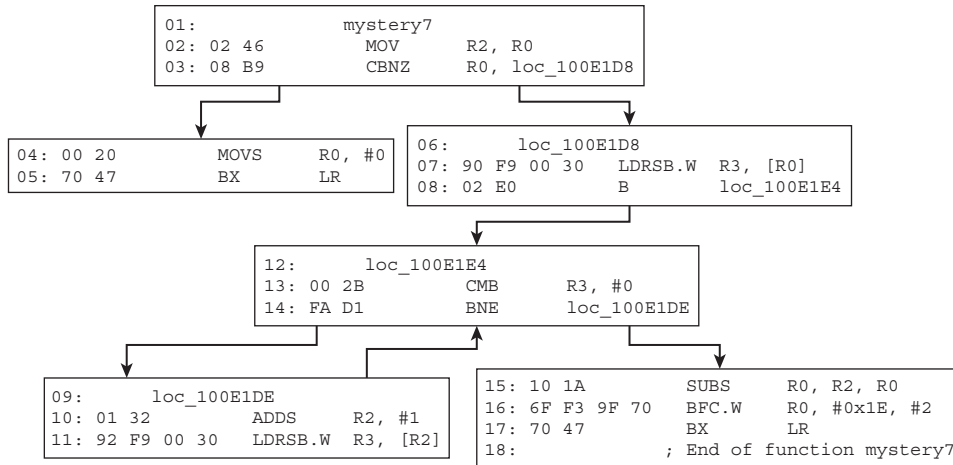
01: mystery7
02: 02 46 MOV R2, R0
03: 08 B9 CBNZ R0, loc_100E1D8

04: 00 20 MOVS R0, #0
05: 70 47 BX LR

06: loc_100E1D8
07: 90 F9 00 30 LDRSB.W R3, [R0]
08: 02 E0 B loc_100E1E4

12: loc_100E1E4
13: 00 2B CMB R3, #0
14: FA D1 BNE loc_100E1DE

09: loc_100E1DE
10: 01 32 ADDS R2, #1
11: 92 F9 00 30 LDRSB.W R3, [R2]

15: 10 1A SUBS R0, R2, R0
16: 6F F3 9F 70 BFC.W R0, #0x1E, #2
17: 70 47 BX LR
18: ; End of function mystery7